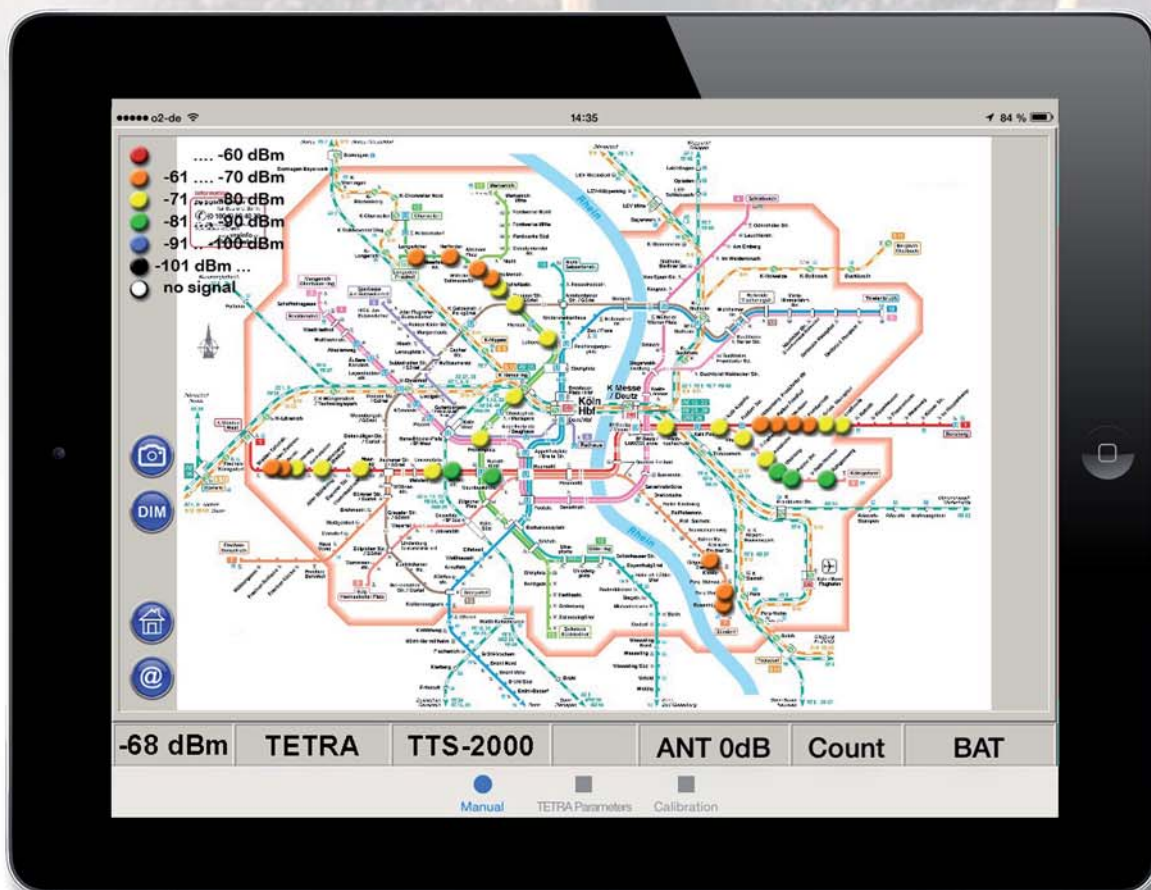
●●●●● o2-de 14:35 84 %

.... -60 dBm
-61 .... -70 dBm
-71 .... -80 dBm
-81 .... -90 dBm
-91 .... -100 dBm
-101 dBm ...
no signal

Rhein
Köln Hbf
K Messe / Deutz
Rhein

DIM

| -68 dBm | TETRA | TTS-2000 | | ANT 0dB | Count | BAT |
|---|---|---|---|---|---|---|

Manual TETRA Parameters Calibration